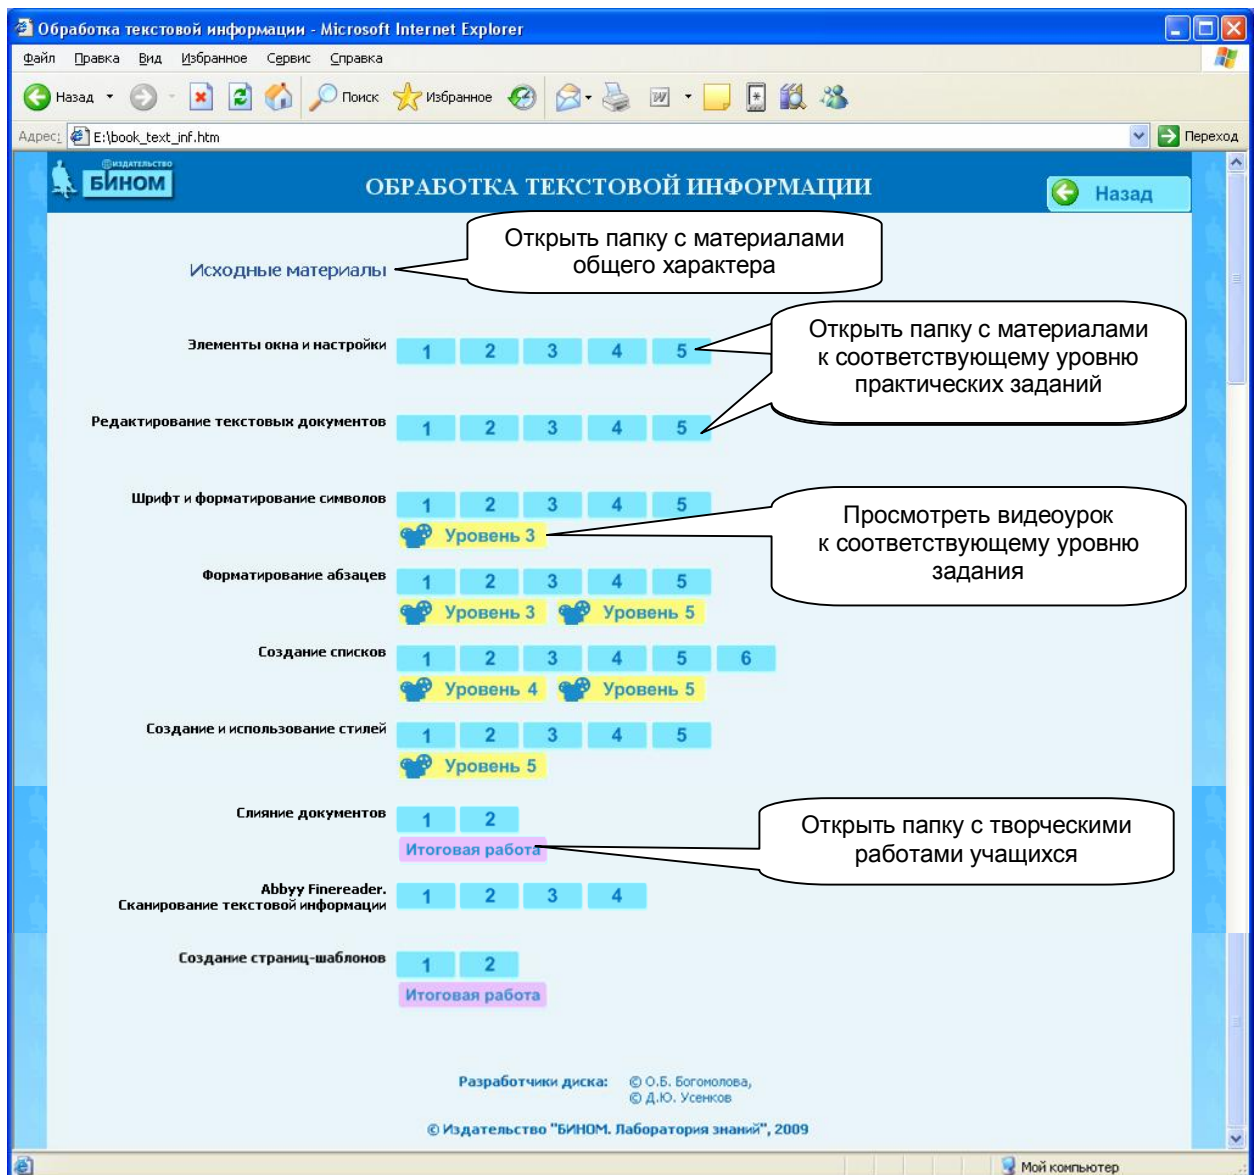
Обработка текстовой информации - Microsoft Internet Explorer

Файл Правка Вид Избранное Сервис Справка

Назад Поиск Избранное

Адрес: E:\book_text_inf.htm Переход

ИЗДАТЕЛЬСТВО БИНОМ

ОБРАБОТКА ТЕКСТОВОЙ ИНФОРМАЦИИ

Назад

Исходные материалы

Открыть папку с материалами общего характера

Элементы окна и настройки 1 2 3 4 5

Открыть папку с материалами к соответствующему уровню практических заданий

Редактирование текстовых документов 1 2 3 4 5

Шрифт и форматирование символов 1 2 3 4 5
Уровень 3

Просмотреть видеоурок к соответствующему уровню задания

Форматирование абзацев 1 2 3 4 5
Уровень 3 Уровень 5

Создание списков 1 2 3 4 5 6
Уровень 4 Уровень 5

Создание и использование стилей 1 2 3 4 5
Уровень 5

Слияние документов 1 2
Итоговая работа

Открыть папку с творческими работами учащихся

Abbyy Finereader. Сканирование текстовой информации 1 2 3 4

Создание страниц-шаблонов 1 2
Итоговая работа

Разработчики диска: © О.Б. Богомолова, © Д.Ю. Усенков

© Издательство "БИНОМ. Лаборатория знаний", 2009

Мой компьютер